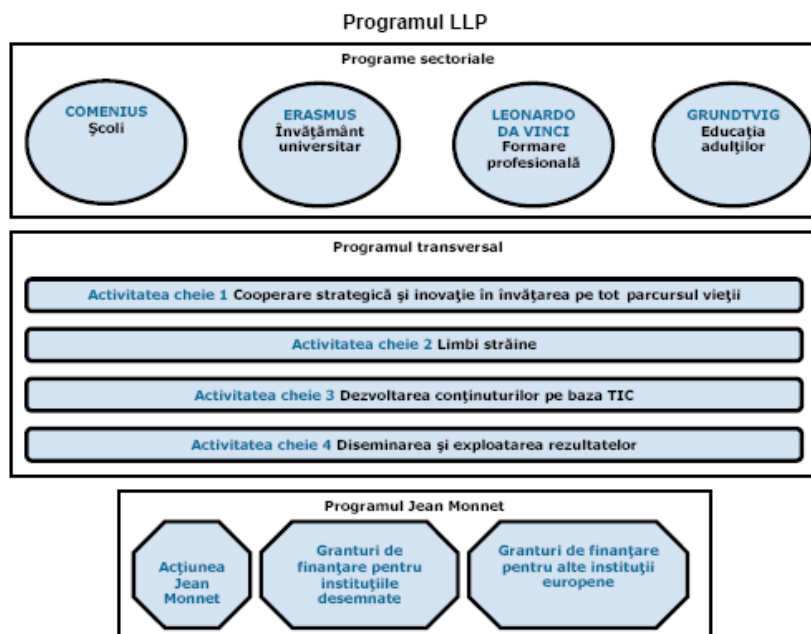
Programul LLP

Programe sectoriale

COMENIUS
Şcoli

ERASMUS
Învăţământ universitar

LEONARDO DA VINCI
Formare profesională

GRUNDTVIG
Educaţia adulţilor

Programul transversal

Activitatea cheie 1 Cooperare strategică şi inovaţie în învăţarea pe tot parcursul vieţii

Activitatea cheie 2 Limbi străine

Activitatea cheie 3 Dezvoltarea conţinuturilor pe baza TIC

Activitatea cheie 4 Diseminarea şi exploatarea rezultatelor

Programul Jean Monnet

Acţiunea Jean Monnet

Granturi de finanţare pentru instituţiile desemnate

Granturi de finanţare pentru alte instituţii europene